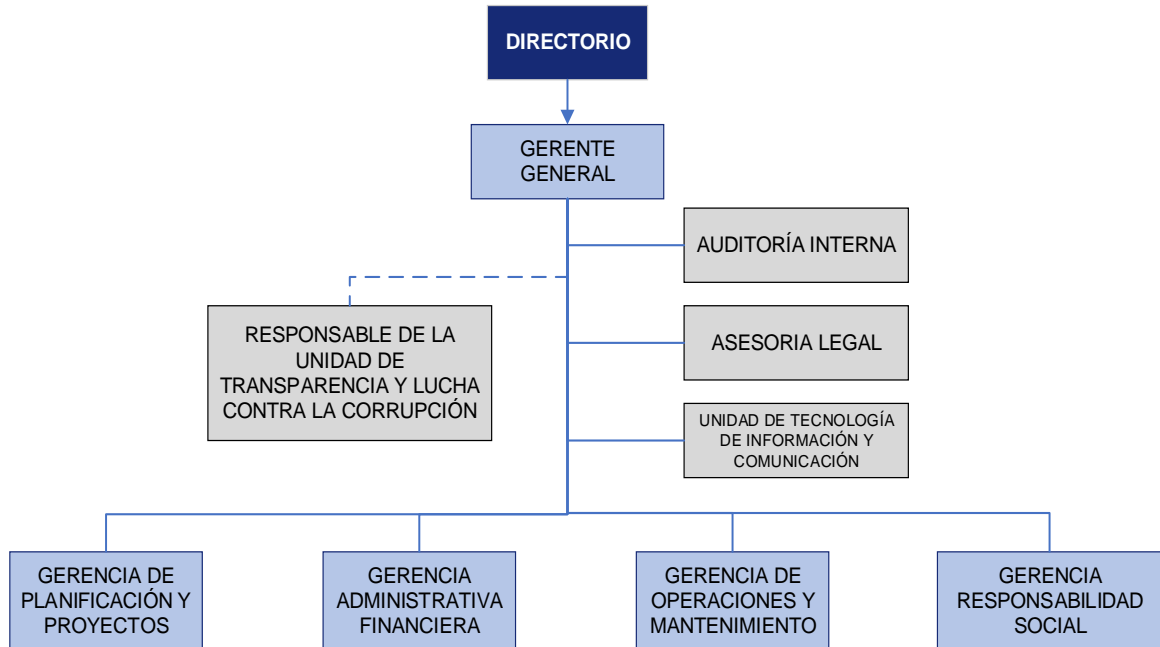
DIRECTORIO

GERENTE GENERAL

AUDITORÍA INTERNA

RESPONSABLE DE LA UNIDAD DE TRANSPARENCIA Y LUCHA CONTRA LA CORRUPCIÓN

ASESORIA LEGAL

UNIDAD DE TECNOLOGÍA DE INFORMACIÓN Y COMUNICACIÓN

GERENCIA DE PLANIFICACIÓN Y PROYECTOS

GERENCIA ADMINISTRATIVA FINANCIERA

GERENCIA DE OPERACIONES Y MANTENIMIENTO

GERENCIA RESPONSABILIDAD SOCIAL